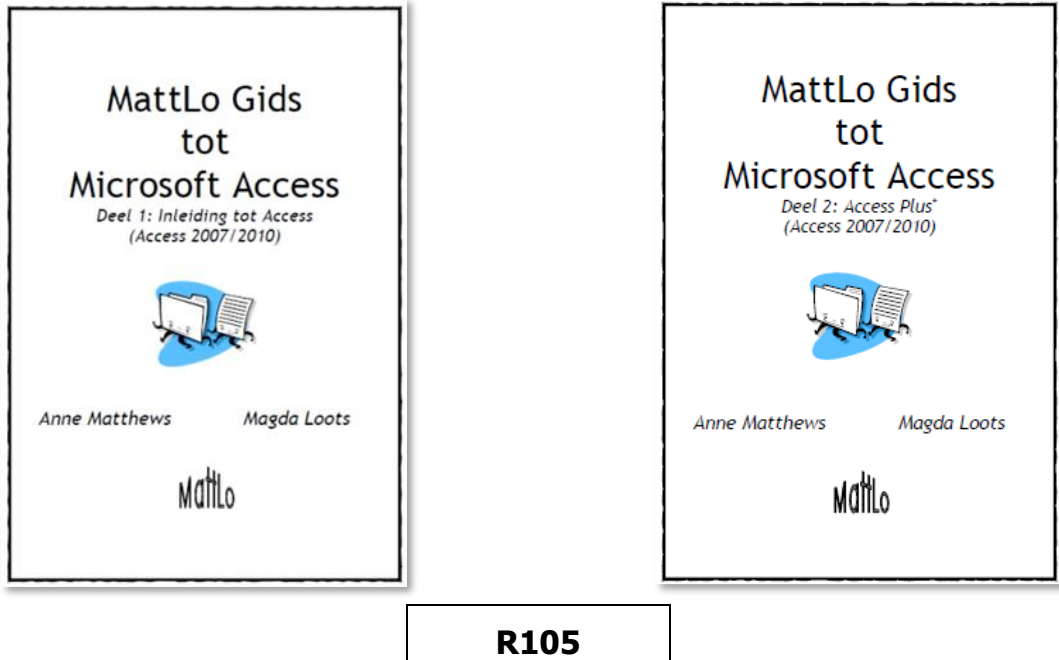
MattLo Gids
tot
Microsoft Access
Deel 1: Inleiding tot Access
(Access 2007/2010)

Anne Matthews Magda Loots

MattLo

MattLo Gids
tot
Microsoft Access
Deel 2: Access Plus⁺
(Access 2007/2010)

Anne Matthews Magda Loots

MattLo

R105